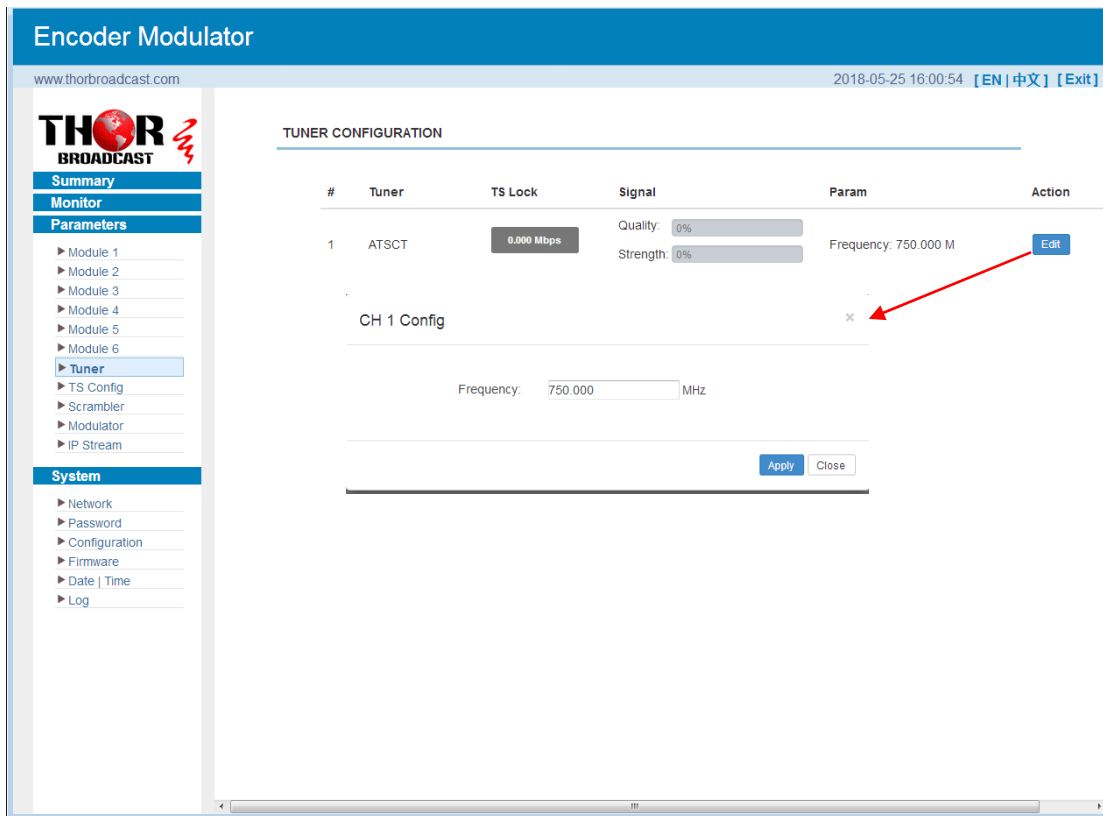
Encoder Modulator

www.thorbroadcast.com

2018-05-25 16:00:54 [ EN | 中文 ] [ Exit ]

THOR BROADCAST

Summary
Monitor
Parameters
▶ Module 1
▶ Module 2
▶ Module 3
▶ Module 4
▶ Module 5
▶ Module 6
▶ Tuner
▶ TS Config
▶ Scrambler
▶ Modulator
▶ IP Stream

System
▶ Network
▶ Password
▶ Configuration
▶ Firmware
▶ Date | Time
▶ Log

TUNER CONFIGURATION

| # | Tuner | TS Lock | Signal | Param | Action |
|---|---|---|---|---|---|
| 1 | ATSCT | 0.000 Mbps | Quality: 0% Strength: 0% | Frequency: 750.000 M | Edit |

CH 1 Config ×

Frequency: 750.000 MHz

Apply Close